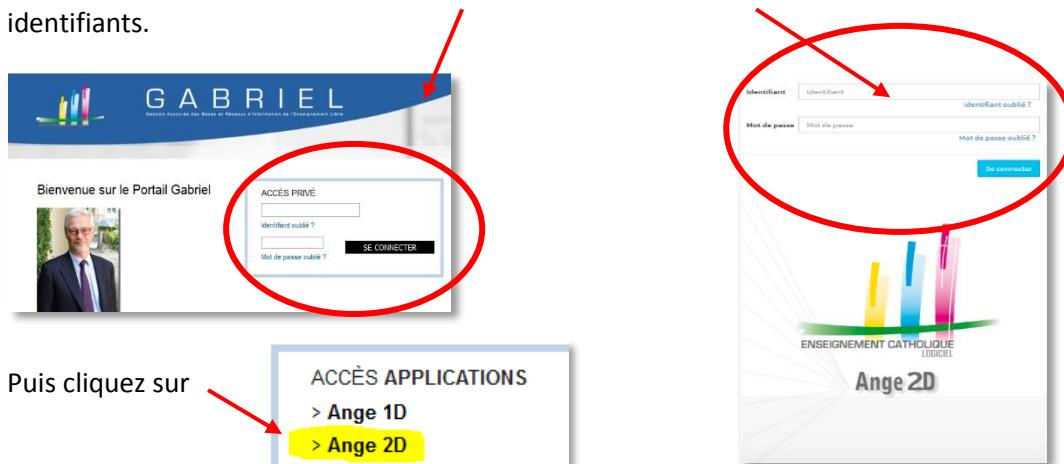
identifiants.

GABRIEL

Gestion Associée des Bases et Réseaux d'Information de l'Enseignement Libre

Bienvenue sur le Portail Gabriel

ACCÈS PRIVÉ

Identifiant oublié ?

SE CONNECTER

Mot de passe oublié ?

Puis cliquez sur

ACCÈS APPLICATIONS

> Ange 1D

> Ange 2D

Identifiant Identifiant

Identifiant oublié ?

Mot de passe Mot de passe

Mot de passe oublié ?

Se connecter

ENSEIGNEMENT CATHOLIQUE

LOGICIEL

Ange 2D